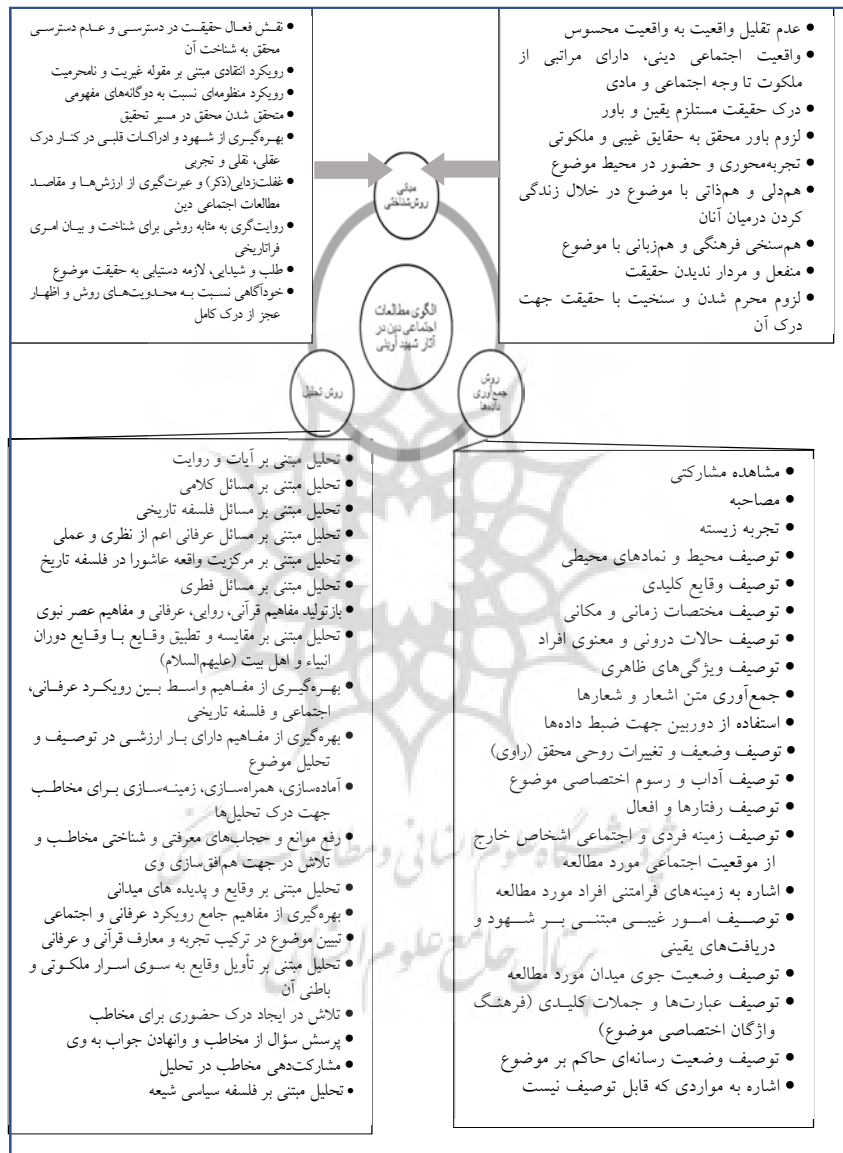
• عدم تقلیل واقعیت به واقعیت محسوس
• واقعیت اجتماعی دینی، دارای مراتبی از ملکوت تا وجه اجتماعی و مادی
• درک حقیقت مستلزم یقین و باور
• لزوم باور محقق به حقایق غیبی و ملکوتی
• تجربه‌محوری و حضور در محیط موضوع
• همدلی و هم‌ذاتی با موضوع در خلال زندگی کردن درمیان آنان
• هم‌سنخی فرهنگی و همزبانی با موضوع
• منفعل و مردار ندیدن حقیقت
• لزوم محرم شدن و سنخیت با حقیقت جهت درک آن

• نقش فعال حقیقت در دسترسی و عدم دسترسی محقق به شناخت آن
• رویکرد انتقادی مبتنی بر مقوله غیریت و نامحرمیت
• رویکرد منظومه‌ای نسبت به دوگانه‌های مفهومی
• متحقق شدن محقق در مسیر تحقیق
• بهره‌گیری از شهود و ادراکات قلبی در کنار درک عقلی، نقلی و تجربی
• غفلت‌زدایی(ذکر) و عبرت‌گیری از ارزش‌ها و مقاصد مطالعات اجتماعی دین
• روایتگری به مثابه روشی برای شناخت و بیان امری فراتاریخی
• طلب و شیدایی، لازمه دستیابی به حقیقت موضوع
• خودآگاهی نسبت به محدودیت‌های روش و اظهار عجز از درک کامل

مبانی روش‌شناختی

الگوی مطالعات اجتماعی دین در آثار شهید آوینی

روش تحلیل

روش جمع‌آوری داده‌ها

• مشاهده مشارکتی
• مصاحبه
• تجربه زیسته
• توصیف محیط و نمادهای محیطی
• توصیف وقایع کلیدی
• توصیف مختصات زمانی و مکانی
• توصیف حالات درونی و معنوی افراد
• توصیف ویژگی‌های ظاهری
• جمع‌آوری متن اشعار و شعارها
• استفاده از دوربین جهت ضبط داده‌ها
• توصیف وضعیت و تغییرات روحی محقق (راوی)
• توصیف آداب و رسوم اختصاصی موضوع
• توصیف رفتارها و افعال
• توصیف زمینه فردی و اجتماعی اشخاص خارج از موقعیت اجتماعی مورد مطالعه
• اشاره به زمینه‌های فرامتنی افراد مورد مطالعه
• توصیف امور غیبی مبتنی بر شهود و دریافت‌های یقینی
• توصیف وضعیت جوی میدان مورد مطالعه
• توصیف عبارت‌ها و جملات کلیدی (فرهنگ واژگان اختصاصی موضوع)
• توصیف وضعیت رسانه‌ای حاکم بر موضوع
• اشاره به مواردی که قابل توصیف نیست

• تحلیل مبتنی بر آیات و روایت
• تحلیل مبتنی بر مسائل کلامی
• تحلیل مبتنی بر مسائل فلسفه تاریخی
• تحلیل مبتنی بر مسائل عرفانی اعم از نظری و عملی
• تحلیل مبتنی بر مرکزیت واقعه عاشورا در فلسفه تاریخ
• تحلیل مبتنی بر مسائل فطری
• بازتولید مفاهیم قرآنی، روایی، عرفانی و مفاهیم عصر نبوی
• تحلیل مبتنی بر مقایسه و تطبیق وقایع با وقایع دوران انبیاء و اهل بیت (علیهم‌السلام)
• بهره‌گیری از مفاهیم واسط بین رویکرد عرفانی، اجتماعی و فلسفه تاریخی
• بهره‌گیری از مفاهیم دارای بار ارزشی در توصیف و تحلیل موضوع
• آماده‌سازی، همراه‌سازی، زمینه‌سازی برای مخاطب جهت درک تحلیل‌ها
• رفع موانع و حجاب‌های معرفتی و شناختی مخاطب و تلاش در جهت هم‌افق‌سازی وی
• تحلیل مبتنی بر وقایع و پدیده های میدانی
• بهره‌گیری از مفاهیم جامع رویکرد عرفانی و اجتماعی
• تبیین موضوع در ترکیب تجربه و معارف قرآنی و عرفانی
• تحلیل مبتنی بر تأویل وقایع به سوی اسرار ملکوتی و باطنی آن
• تلاش در ایجاد درک حضوری برای مخاطب
• پرسش سؤال از مخاطب و وانهادن جواب به وی
• مشارکت‌دهی مخاطب در تحلیل
• تحلیل مبتنی بر فلسفه سیاسی شیعه

پژوهشگاه علوم انسانی و مطالعات فرهنگی
پرتال جامع علوم انسانی